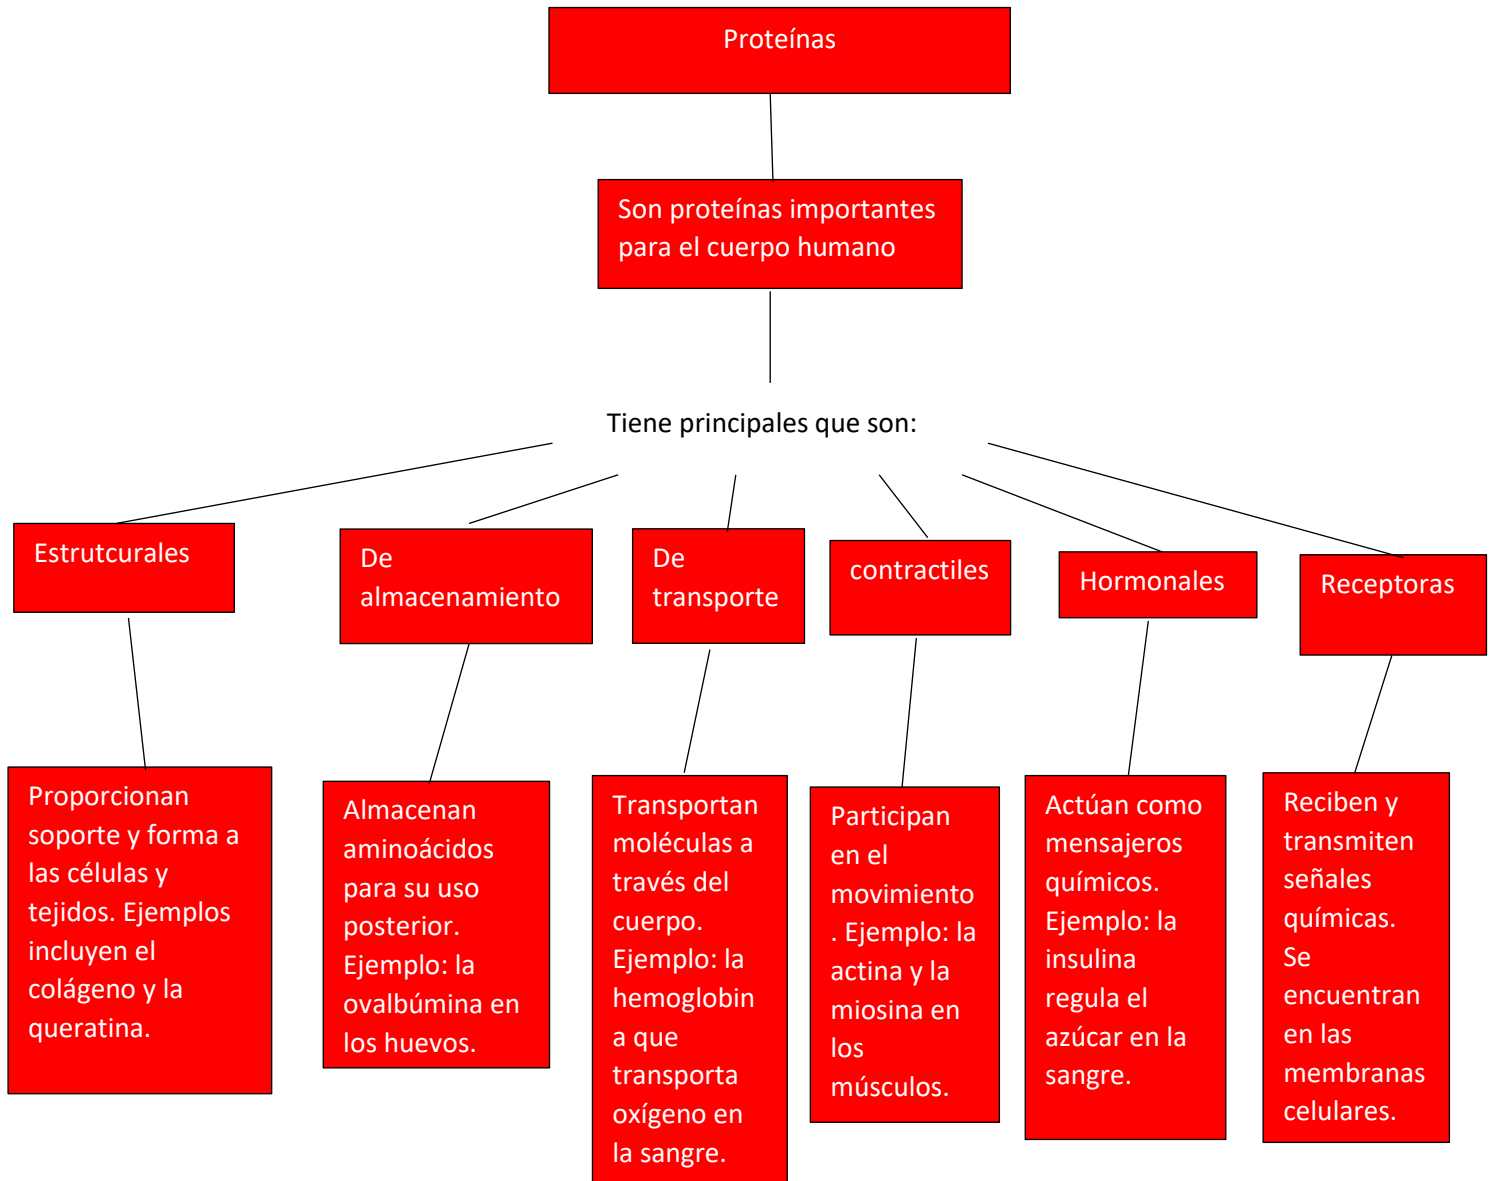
Proteínas

Son proteínas importantes para el cuerpo humano

Tiene principales que son:

Estrutcurales

De almacenamiento

De transporte

contractiles

Hormonales

Receptoras

Proporcionan soporte y forma a las células y tejidos. Ejemplos incluyen el colágeno y la queratina.

Almacenan aminoácidos para su uso posterior. Ejemplo: la ovalbúmina en los huevos.

Transportan moléculas a través del cuerpo. Ejemplo: la hemoglobin a que transporta oxígeno en la sangre.

Participan en el movimiento . Ejemplo: la actina y la miosina en los músculos.

Actúan como mensajeros químicos. Ejemplo: la insulina regula el azúcar en la sangre.

Reciben y transmiten señales químicas. Se encuentran en las membranas celulares.